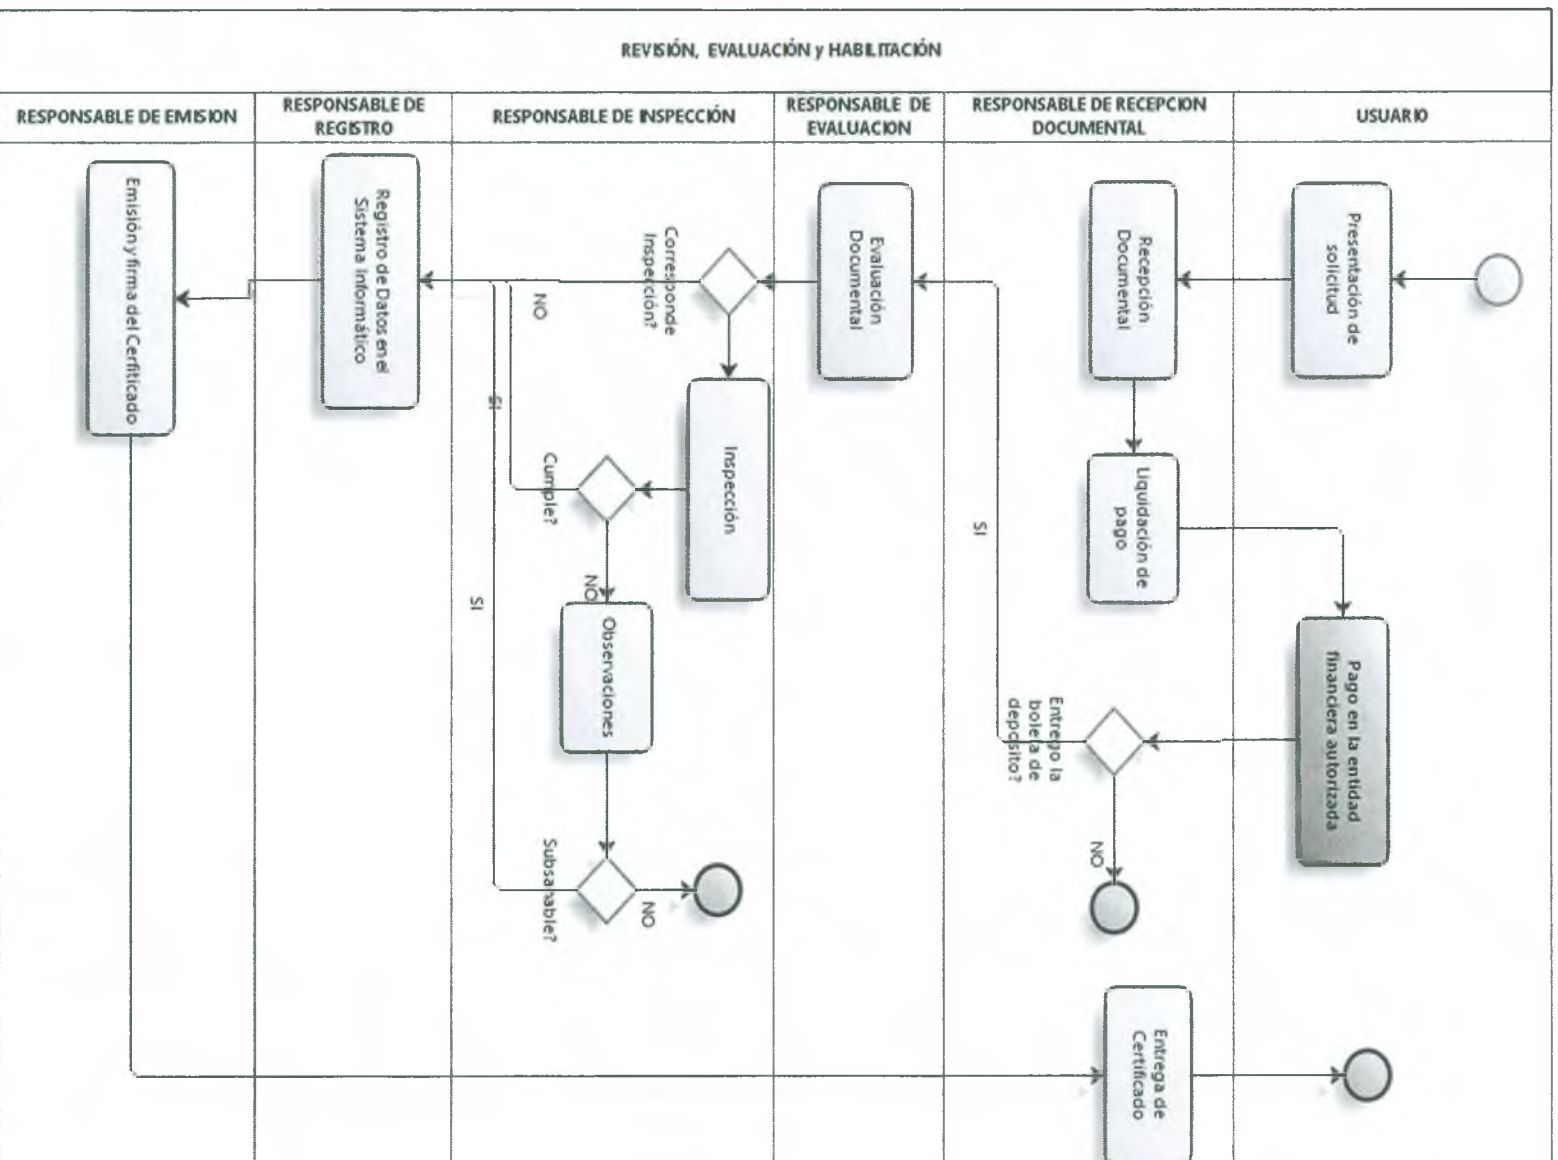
REVISIÓN, EVALUACIÓN y HABILITACIÓN

RESPONSABLE DE EMISION

RESPONSABLE DE REGISTRO

RESPONSABLE DE INSPECCIÓN

RESPONSABLE DE EVALUACION

RESPONSABLE DE RECEPCION DOCUMENTAL

USUARIO

Presentación de solicitud

Recepción Documental

Liquidación de pago

Pago en la entidad financiera autorizada

Entrego la boleta de depósito?

NO

SI

Evaluación Documental

Corresponde Inspección?

NO

SI

Inspección

Cumple?

NO

SI

Observaciones

Subsanable?

NO

Registro de Datos en el Sistema Informático

Emisión y firma del Certificado

Entrega de Certificado